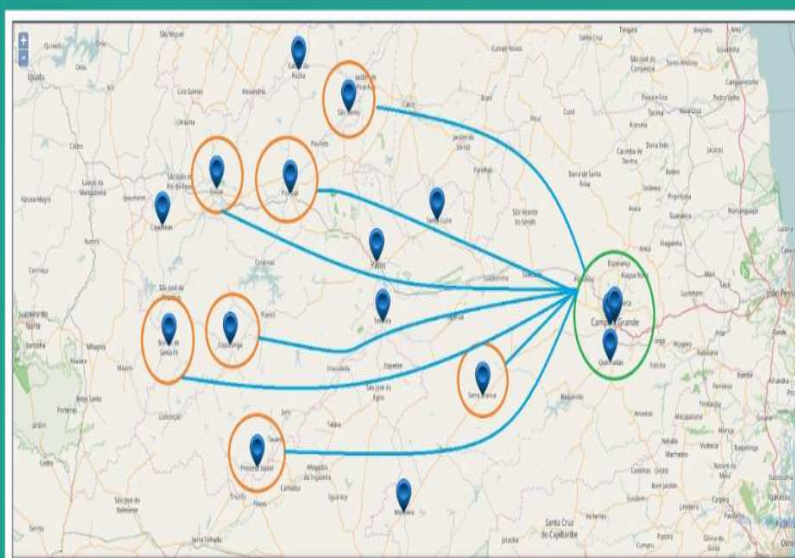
+
-
Campina Grande
Patos
Sousa
Pombal
São Bento
Cajazeiras
Cajazeirinhas
Itaporanga
Brejo do Santo
Princesa Isabel
Serra Branca
Santa Luzia
Teixeira
Monteiro
Queimadas
João Pessoa
Juazeiro do Norte
Santa Cruz do Capibaribe
Caruaru
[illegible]